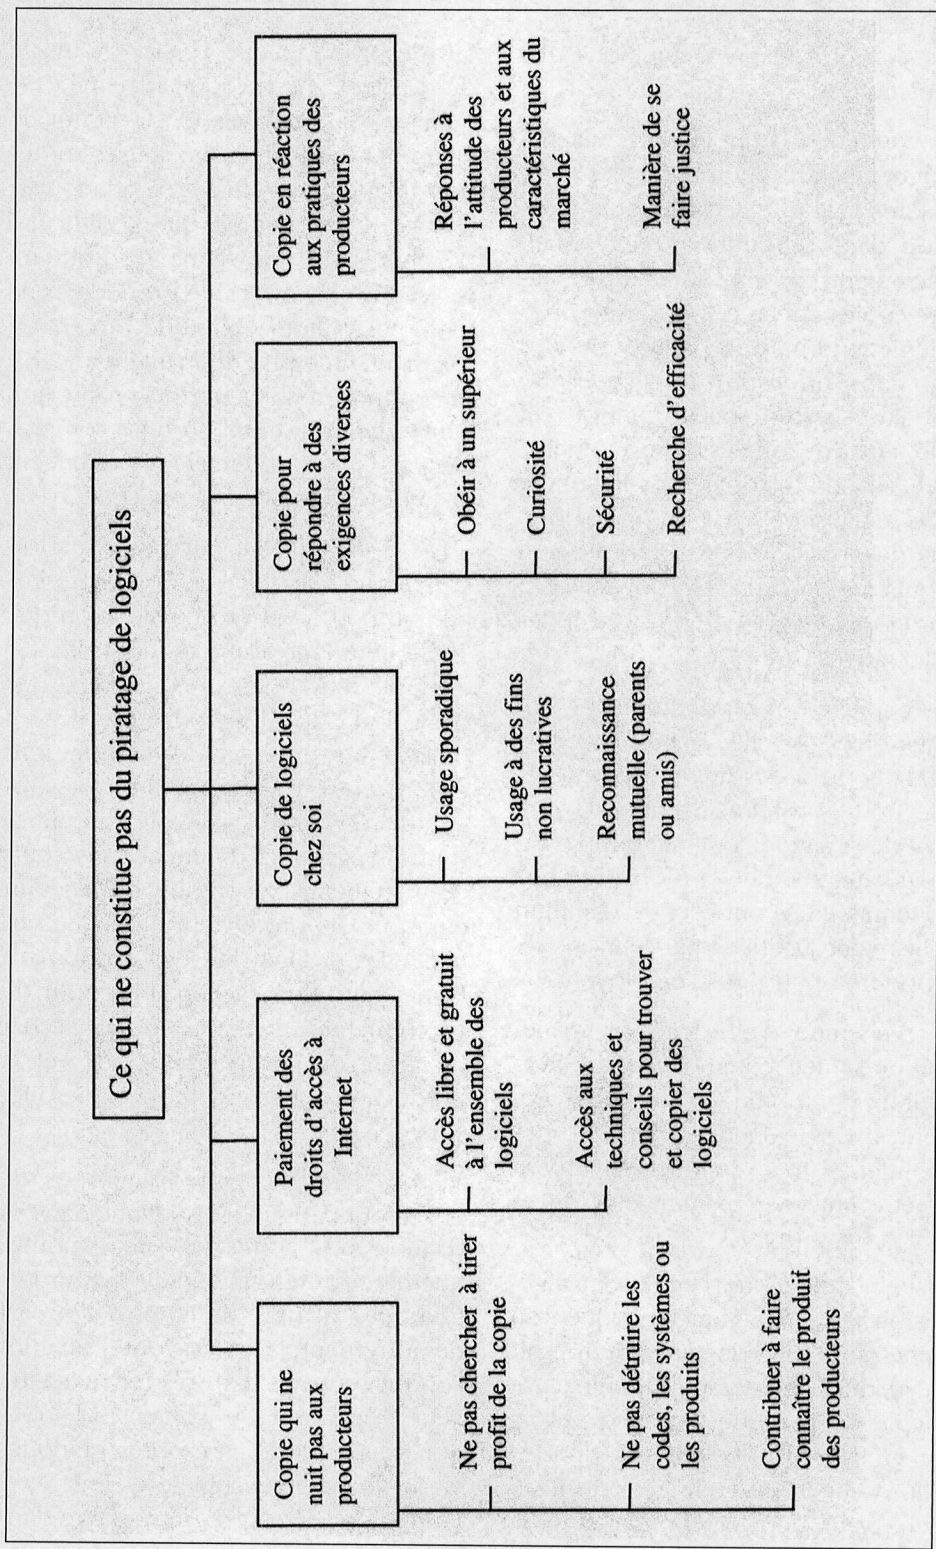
Ce qui ne constitue pas du piratage de logiciels

Copie qui ne nuit pas aux producteurs

Ne pas chercher à tirer profit de la copie

Ne pas détruire les codes, les systèmes ou les produits

Contribuer à faire connaître le produit des producteurs

Paiement des droits d'accès à Internet

Accès libre et gratuit à l'ensemble des logiciels

Accès aux techniques et conseils pour trouver et copier des logiciels

Copie de logiciels chez soi

Usage sporadique

Usage à des fins non lucratives

Reconnaissance mutuelle (parents ou amis)

Copie pour répondre à des exigences diverses

Obéir à un supérieur

Curiosité

Sécurité

Recherche d'efficacité

Copie en réaction aux pratiques des producteurs

Réponses à l'attitude des producteurs et aux caractéristiques du marché

Manière de se faire justice